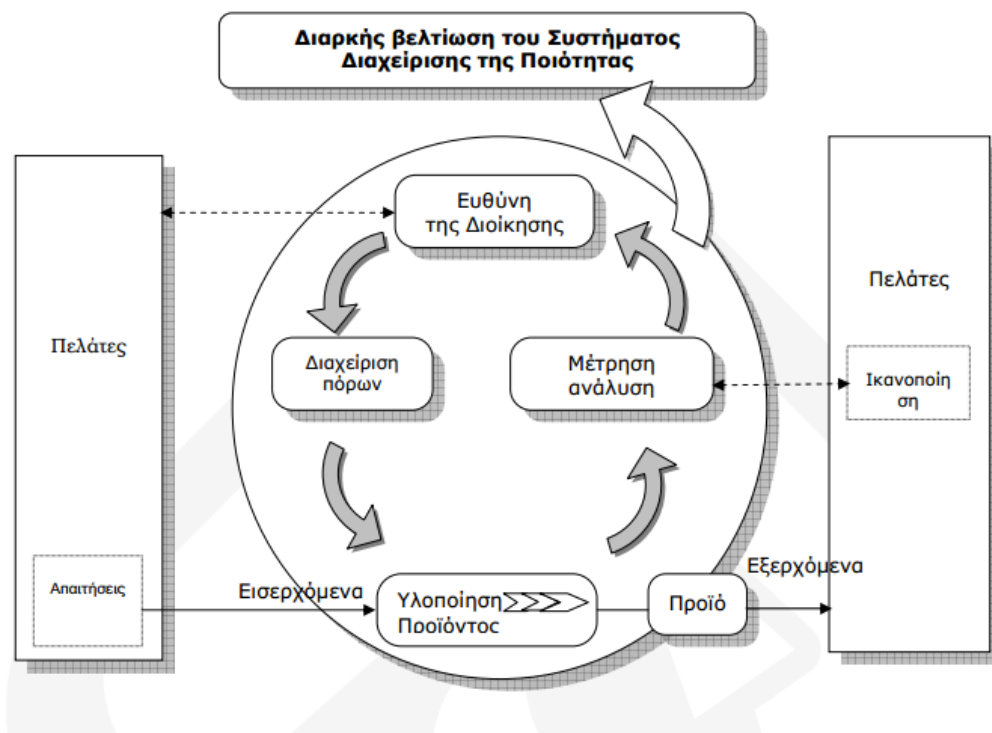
Διαρκής βελτίωση του Συστήματος Διαχείρισης της Ποιότητας

Πελάτες

Απαιτήσεις

Ευθύνη της Διοίκησης

Διαχείριση πόρων

Μέτρηση ανάλυση

Εισερχόμενα

Υλοποίηση Προϊόντος

Προϊό

Εξερχόμενα

Πελάτες

Ικανοποίη ση